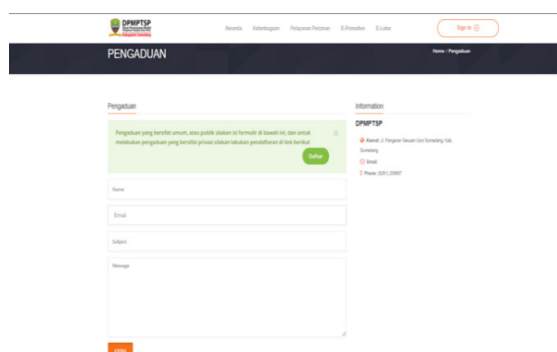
DPMPTSP
Kabupaten Sumedang

Beranda Kelembagaan Pelayanan Perizinan E-Promotion E-Lokar

Sign In

PENGADUAN

Home / Pengaduan

Pengaduan

Pengaduan yang bersifat umum, atau publik silakan isi formulir di bawah ini, dan untuk melakukan pengaduan yang bersifat privasi silakan lakukan pendaftaran di link berikut

Daftar

Name

Email

Subject

Message

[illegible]

Information

DPMPTSP

Alamat: Jl. Pangeran Geusan Ulun Sumedang, Kab. Sumedang

Email:

Phone: (0261) 209007